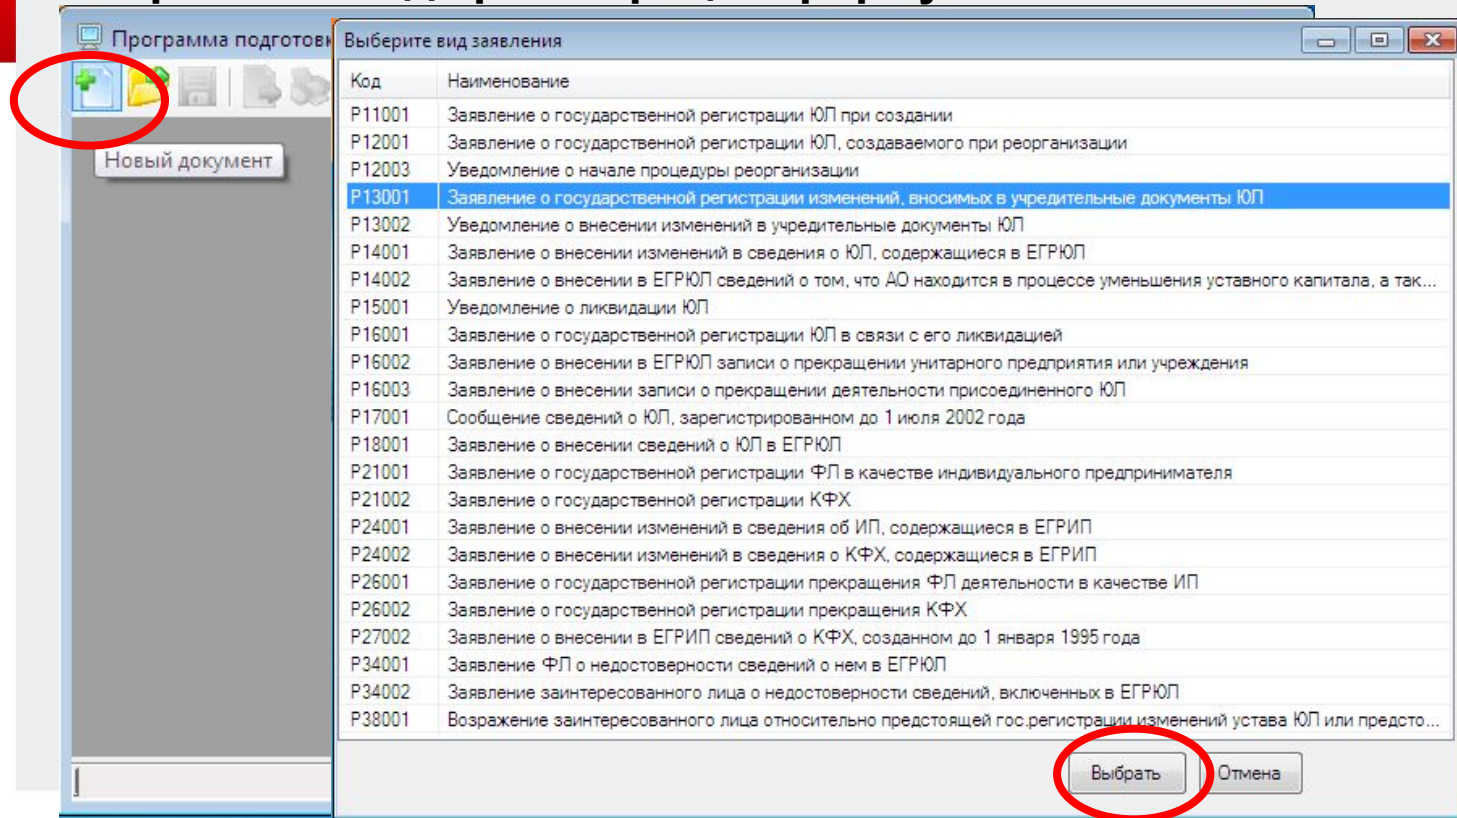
Программа подготов

Новый документ

Выберите вид заявления

| Код | Наименование |
|---|---|
| Р11001 | Заявление о государственной регистрации ЮЛ при создании |
| Р12001 | Заявление о государственной регистрации ЮЛ, создаваемого при реорганизации |
| Р12003 | Уведомление о начале процедуры реорганизации |
| Р13001 | Заявление о государственной регистрации изменений, вносимых в учредительные документы ЮЛ |
| Р13002 | Уведомление о внесении изменений в учредительные документы ЮЛ |
| Р14001 | Заявление о внесении изменений в сведения о ЮЛ, содержащиеся в ЕГРЮЛ |
| Р14002 | Заявление о внесении в ЕГРЮЛ сведений о том, что АО находится в процессе уменьшения уставного капитала, а так... |
| Р15001 | Уведомление о ликвидации ЮЛ |
| Р16001 | Заявление о государственной регистрации ЮЛ в связи с его ликвидацией |
| Р16002 | Заявление о внесении в ЕГРЮЛ записи о прекращении унитарного предприятия или учреждения |
| Р16003 | Заявление о внесении записи о прекращении деятельности присоединенного ЮЛ |
| Р17001 | Сообщение сведений о ЮЛ, зарегистрированном до 1 июля 2002 года |
| Р18001 | Заявление о внесении сведений о ЮЛ в ЕГРЮЛ |
| Р21001 | Заявление о государственной регистрации ФЛ в качестве индивидуального предпринимателя |
| Р21002 | Заявление о государственной регистрации КФХ |
| Р24001 | Заявление о внесении изменений в сведения об ИП, содержащиеся в ЕГРИП |
| Р24002 | Заявление о внесении изменений в сведения о КФХ, содержащиеся в ЕГРИП |
| Р26001 | Заявление о государственной регистрации прекращения ФЛ деятельности в качестве ИП |
| Р26002 | Заявление о государственной регистрации прекращения КФХ |
| Р27002 | Заявление о внесении в ЕГРИП сведений о КФХ, созданном до 1 января 1995 года |
| Р34001 | Заявление ФЛ о недостоверности сведений о нем в ЕГРЮЛ |
| Р34002 | Заявление заинтересованного лица о недостоверности сведений, включенных в ЕГРЮЛ |
| Р38001 | Возражение заинтересованного лица относительно предстоящей гос.регистрации изменений устава ЮЛ или предсто... |

Выбрать Отмена